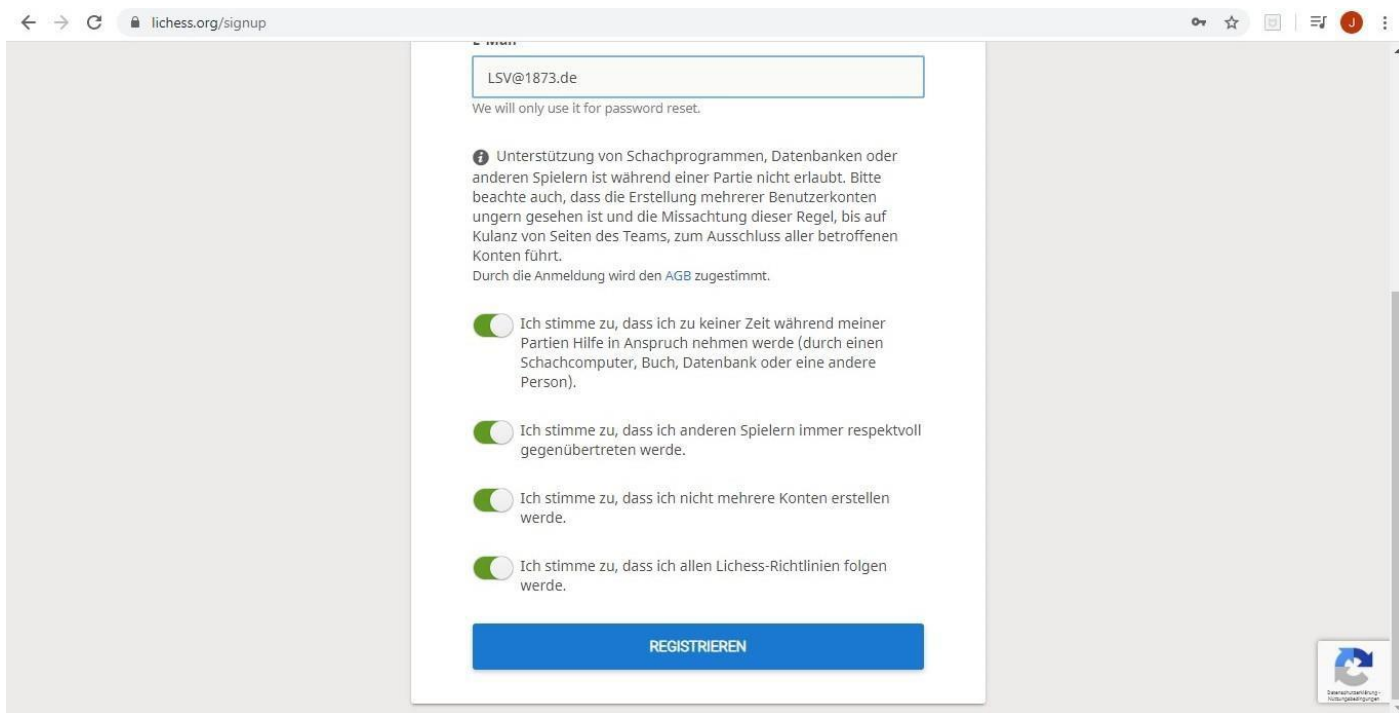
lichess.org/signup

J

LSV@1873.de

We will only use it for password reset.

Unterstützung von Schachprogrammen, Datenbanken oder anderen Spielern ist während einer Partie nicht erlaubt. Bitte beachte auch, dass die Erstellung mehrerer Benutzerkonten ungern gesehen ist und die Missachtung dieser Regel, bis auf Kulanz von Seiten des Teams, zum Ausschluss aller betroffenen Konten führt.
Durch die Anmeldung wird den AGB zugestimmt.

Ich stimme zu, dass ich zu keiner Zeit während meiner Partien Hilfe in Anspruch nehmen werde (durch einen Schachcomputer, Buch, Datenbank oder eine andere Person).

Ich stimme zu, dass ich anderen Spielern immer respektvoll gegenübertreten werde.

Ich stimme zu, dass ich nicht mehrere Konten erstellen werde.

Ich stimme zu, dass ich allen Lichess-Richtlinien folgen werde.

REGISTRIEREN

Datenschutzerklärung - Nutzungsbedingungen